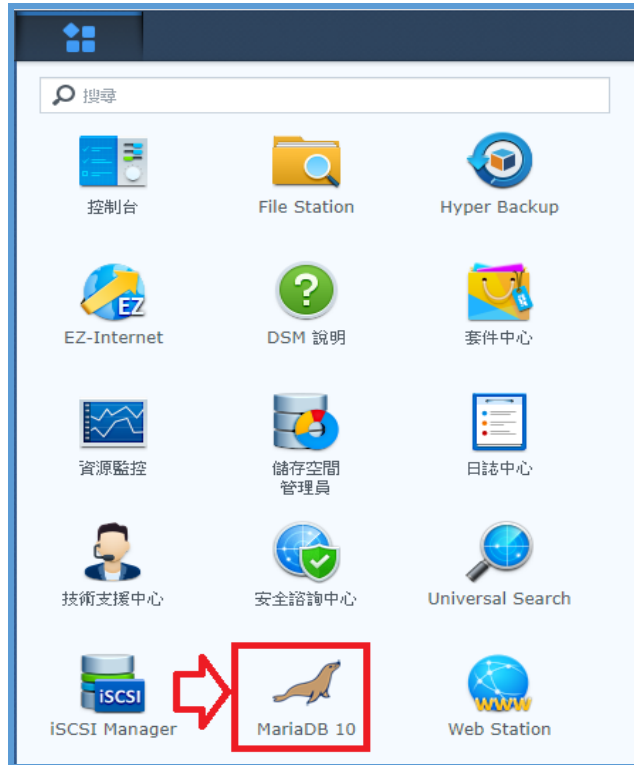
搜尋

控制台
File Station
Hyper Backup

EZ
EZ-Internet
?
DSM 說明
套件中心

資源監控
儲存空間管理員
日誌中心

技術支援中心
安全諮詢中心
Universal Search

iSCSI
iSCSI Manager
MariaDB 10
www
Web Station